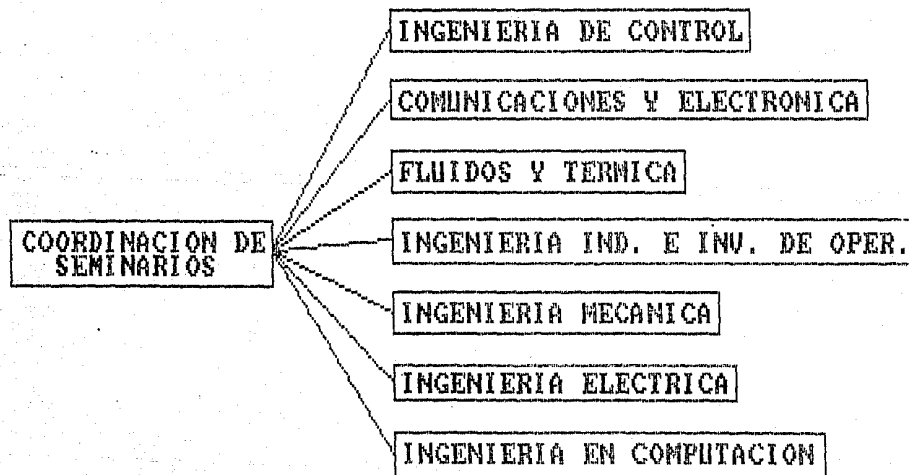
COORDINACION DE SEMINARIOS

INGENIERIA DE CONTROL

COMUNICACIONES Y ELECTRONICA

FLUIDOS Y TERMICA

INGENIERIA IND. E INV. DE OPER.

INGENIERIA MECANICA

INGENIERIA ELECTRICA

INGENIERIA EN COMPUTACION